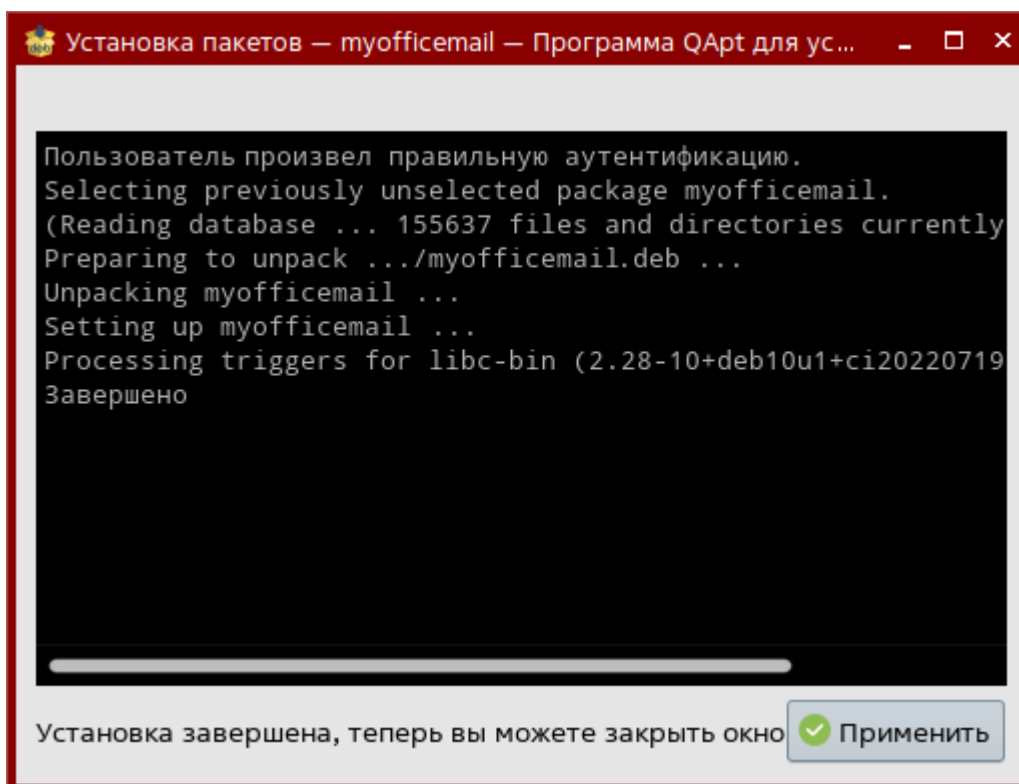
deb Установка пакетов — myofficemail — Программа QApt для ус...

Пользователь произвел правильную аутентификацию.
Selecting previously unselected package myofficemail.
(Reading database ... 155637 files and directories currently
Preparing to unpack .../myofficemail.deb ...
Unpacking myofficemail ...
Setting up myofficemail ...
Processing triggers for libc-bin (2.28-10+deb10u1+ci20220719
Завершено

Установка завершена, теперь вы можете закрыть окно

Применить